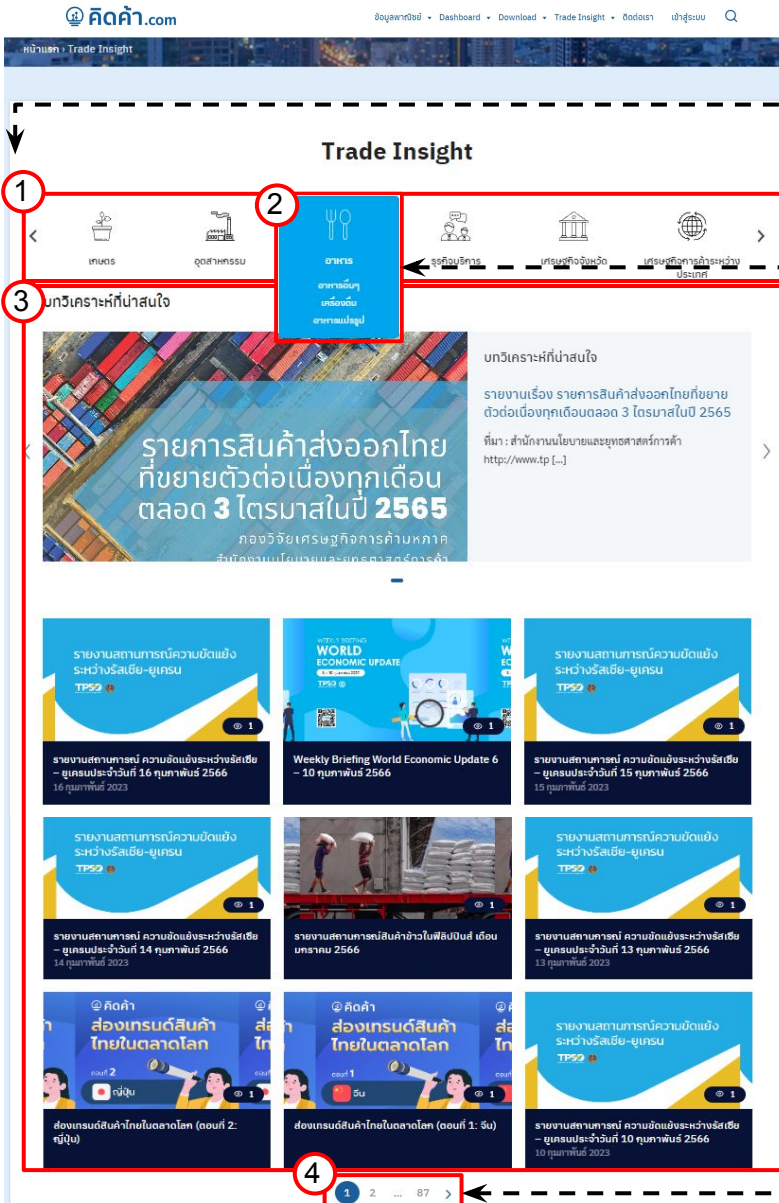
คิดค้า.com

ข้อมูลพาณิชย์ • Dashboard • Download • Trade Insight • ติดต่อเรา เข้าสู่ระบบ

หน้าแรก › Trade Insight

Trade Insight

1

2

เกษตร อุตสาหกรรม อาหาร ธุรกิจบริการ เศรษฐกิจจังหวัด เศรษฐกิจการค้าระหว่างประเทศ

อาหารอื่นๆ
เครื่องดื่ม
อาหารแปรรูป

3

บทวิเคราะห์ที่น่าสนใจ

รายการสินค้าส่งออกไทยที่ขยายตัวต่อเนื่องทุกเดือนตลอด 3 ไตรมาสในปี 2565

กองวิจัยเศรษฐกิจการค้ามหภาค

บทวิเคราะห์ที่น่าสนใจ

รายงานเรื่อง รายการสินค้าส่งออกไทยที่ขยายตัวต่อเนื่องทุกเดือนตลอด 3 ไตรมาสในปี 2565

ที่มา : สำนักงานนโยบายและยุทธศาสตร์การค้า http://www.tp [...]

รายงานสถานการณ์ความขัดแย้งระหว่างรัสเซีย-ยูเครน TPSO

1

รายงานสถานการณ์ ความขัดแย้งระหว่างรัสเซีย – ยูเครนประจำวันที่ 16 กุมภาพันธ์ 2566
16 กุมภาพันธ์ 2023

WEEKLY BRIEFING WORLD ECONOMIC UPDATE TPSO

1

Weekly Briefing World Economic Update 6 – 10 กุมภาพันธ์ 2566

รายงานสถานการณ์ความขัดแย้งระหว่างรัสเซีย-ยูเครน TPSO

1

รายงานสถานการณ์ ความขัดแย้งระหว่างรัสเซีย – ยูเครนประจำวันที่ 15 กุมภาพันธ์ 2566
15 กุมภาพันธ์ 2023

รายงานสถานการณ์ความขัดแย้งระหว่างรัสเซีย-ยูเครน TPSO

1

รายงานสถานการณ์ ความขัดแย้งระหว่างรัสเซีย – ยูเครนประจำวันที่ 14 กุมภาพันธ์ 2566
14 กุมภาพันธ์ 2023

1

รายงานสถานการณ์สินค้าข้าวในฟิลิปปินส์ เดือนมกราคม 2566

รายงานสถานการณ์ความขัดแย้งระหว่างรัสเซีย-ยูเครน TPSO

1

รายงานสถานการณ์ ความขัดแย้งระหว่างรัสเซีย – ยูเครนประจำวันที่ 13 กุมภาพันธ์ 2566
13 กุมภาพันธ์ 2023

คิดค้า ส่องเทรนด์สินค้าไทยในตลาดโลก ตอนที่ 2 ญี่ปุ่น

1

ส่องเทรนด์สินค้าไทยในตลาดโลก (ตอนที่ 2: ญี่ปุ่น)

คิดค้า ส่องเทรนด์สินค้าไทยในตลาดโลก ตอนที่ 1 จีน

1

ส่องเทรนด์สินค้าไทยในตลาดโลก (ตอนที่ 1: จีน)

รายงานสถานการณ์ความขัดแย้งระหว่างรัสเซีย-ยูเครน TPSO

1

รายงานสถานการณ์ ความขัดแย้งระหว่างรัสเซีย – ยูเครนประจำวันที่ 10 กุมภาพันธ์ 2566
10 กุมภาพันธ์ 2023

4

1 2 ... 87 >